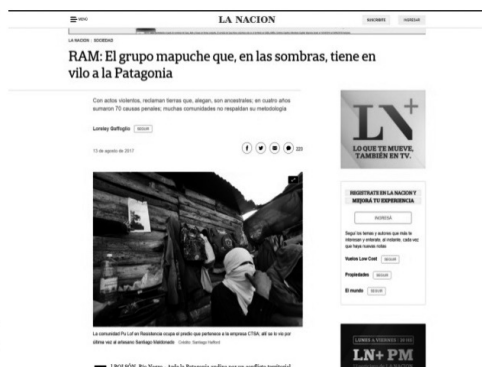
MENU LA NACION SUSCRIBITE INGRESAR

LA NACION › SOCIEDAD

RAM: El grupo mapuche que, en las sombras, tiene en vilo a la Patagonia

Con actos violentos, reclaman tierras que, alegan, son ancestrales; en cuatro años sumaron 70 causas penales; muchas comunidades no respaldan su metodología

Loreley Gaffoglio SEGUIR

13 de agosto de 2017

223

LN+

LO QUE TE MUEVE, TAMBIÉN EN TV.

REGISTRATE EN LA NACION Y MEJORÁ TU EXPERIENCIA

INGRESÁ

Seguí los temas y autores que más te interesan y enterate, al instante, cada vez que haya nuevas notas

Vuelos Low Cost SEGUIR

Propiedades SEGUIR

El mundo SEGUIR

La comunidad Pu Lof en Resistencia ocupa el predio que pertenece a la empresa CTBA; allí se lo vio por última vez al artesano Santiago Maldonado Crédito: Santiago Hafford

LUNES A VIERNES

LN+ PM

EL BOLSÓN, Río Negro.- Arde la Patagonia andina por un conflicto territorial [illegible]